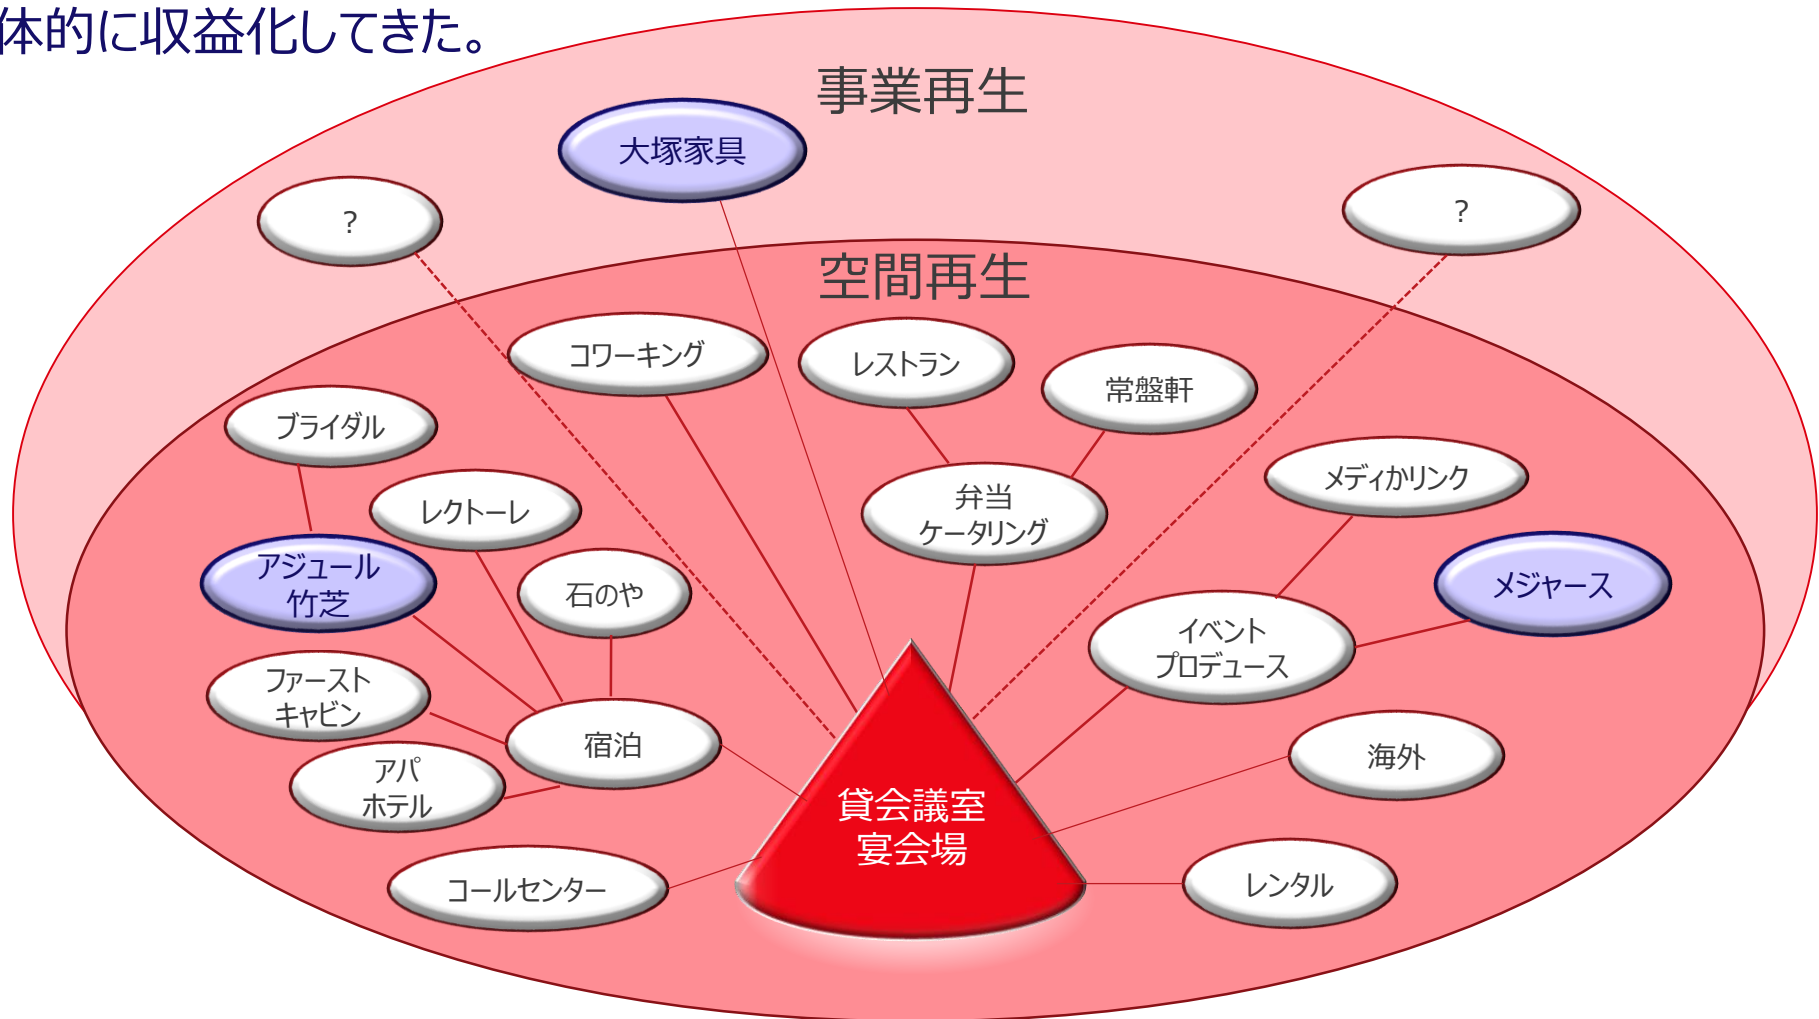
体的に収益化してきた。

事業再生

大塚家具

?

?

空間再生

コワーキング

レストラン

常盤軒

ブライダル

レクトーレ

弁当
ケータリング

メディかリンク

アジュール
竹芝

石のや

メジャース

イベント
プロデュース

ファースト
キャビン

宿泊

アパ
ホテル

海外

貸会議室
宴会場

コールセンター

レンタル